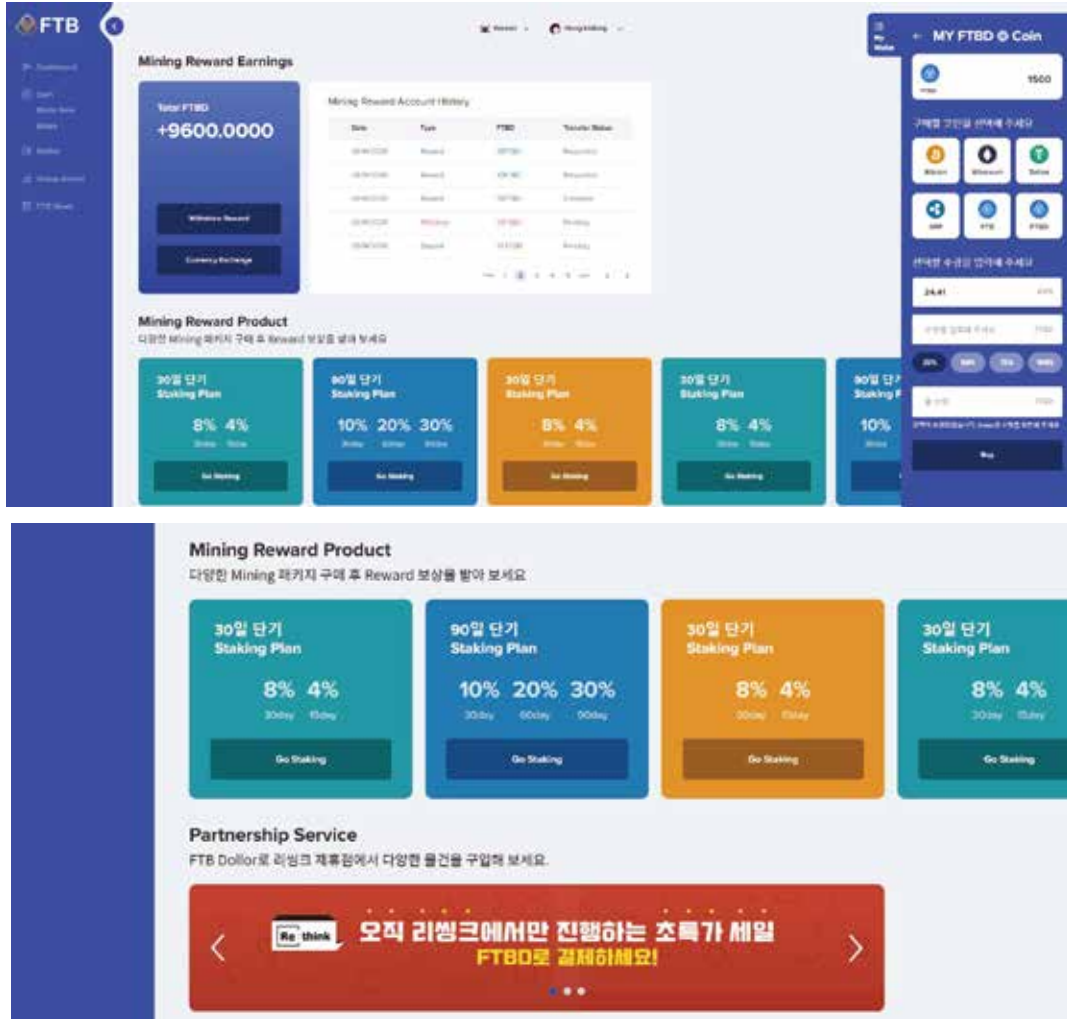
FTB

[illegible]

Mining Reward Earnings

Total FTBD
+9600.0000

Withdraw Reward

Currency Exchange

Mining Reward Account History

| Date | Type | FTBD | Transfer Status |
|---|---|---|---|
| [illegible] | Reward | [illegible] | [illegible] |
| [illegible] | Reward | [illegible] | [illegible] |
| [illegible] | Reward | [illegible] | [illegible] |
| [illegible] | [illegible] | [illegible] | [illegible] |
| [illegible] | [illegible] | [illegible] | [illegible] |

MY FTBD Coin

1500

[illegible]

Bitcoin Ethereum Tether

XRP FTB FTBD

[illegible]

24.41

Buy

Mining Reward Product
다양한 Mining 패키지 구매 후 Reward 보상을 받아 보세요

30일 단기
Staking Plan
8% 4%
30day 15day
Go Staking

90일 단기
Staking Plan
10% 20% 30%
30day 60day 90day
Go Staking

30일 단기
Staking Plan
8% 4%
30day 15day
Go Staking

30일 단기
Staking Plan
8% 4%
30day 15day
Go Staking

Partnership Service
FTB Dollor로 리씽크 제휴점에서 다양한 물건을 구입해 보세요.

Re think
오직 리씽크에서만 진행하는 초특가 세일
FTBD로 결제하세요!